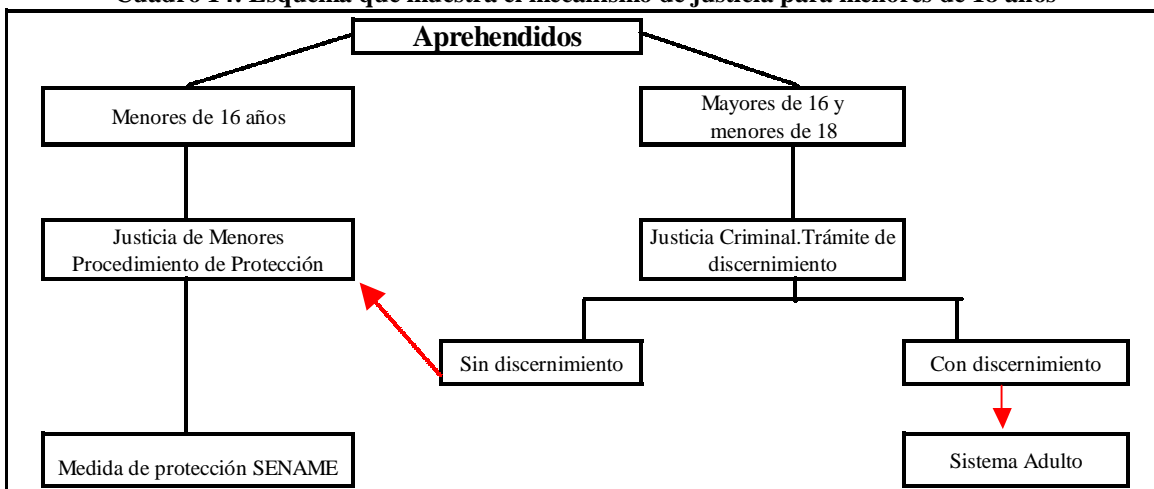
Cuadro 14: Esquema que muestra el mecanismo de justicia para menores de 18 años

Aprehendidos

Menores de 16 años

Mayores de 16 y menores de 18

Justicia de Menores Procedimiento de Protección

Justicia Criminal.Trámite de discernimiento

Sin discernimiento

Con discernimiento

Medida de protección SENAME

Sistema Adulto